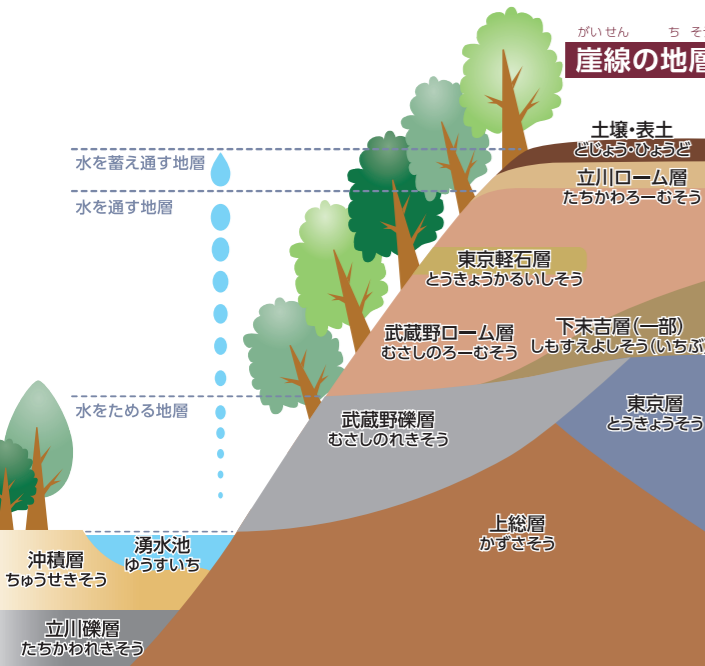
がいせん　ち　そ
崖線の地層

水を蓄え通す地層
水を通す地層
水をためる地層

土壌・表土
どじょう・ひょうど
立川ローム層
たちかわろーむそう
東京軽石層
とうきょうかるいしそう
武蔵野ローム層
むさしのろーむそう
下末吉層(一部)
しもすえよしそう(いちぶ)
東京層
とうきょうそう
武蔵野礫層
むさしのれきそう
上総層
かずさそう
湧水池
ゆうすいち
沖積層
ちゅうせきそう
立川礫層
たちかわれきそう